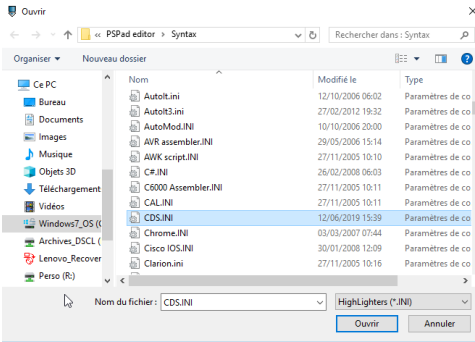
Ouvrir

« PSPad editor › Syntax

Rechercher dans : Syntax

Organiser ▾ Nouveau dossier

Ce PC
Bureau
Documents
Images
Musique
Objets 3D
Téléchargement
Vidéos
Windows7_OS (C
Archives_DSCL (
Lenovo_Recover
Perso (R:)

| Nom | Modifié le | Type |
|---|---|---|
| AutoIt.ini | 12/10/2006 06:02 | Paramètres de co |
| AutoIt3.ini | 27/02/2012 19:32 | Paramètres de co |
| AutoMod.INI | 10/10/2006 20:00 | Paramètres de co |
| AVR assembler.INI | 29/05/2006 15:14 | Paramètres de co |
| AWK script.INI | 27/11/2005 10:10 | Paramètres de co |
| C#.INI | 26/02/2008 06:03 | Paramètres de co |
| C6000 Assembler.INI | 27/11/2005 10:11 | Paramètres de co |
| CAL.INI | 27/11/2005 10:11 | Paramètres de co |
| CDS.INI | 12/06/2019 15:39 | Paramètres de co |
| Chrome.INI | 03/03/2007 07:44 | Paramètres de co |
| Cisco IOS.INI | 30/01/2008 12:09 | Paramètres de co |
| Clarion.ini | 27/11/2005 10:16 | Paramètres de co |

Nom du fichier : CDS.INI

HighLighters (*.INI)

Ouvrir Annuler